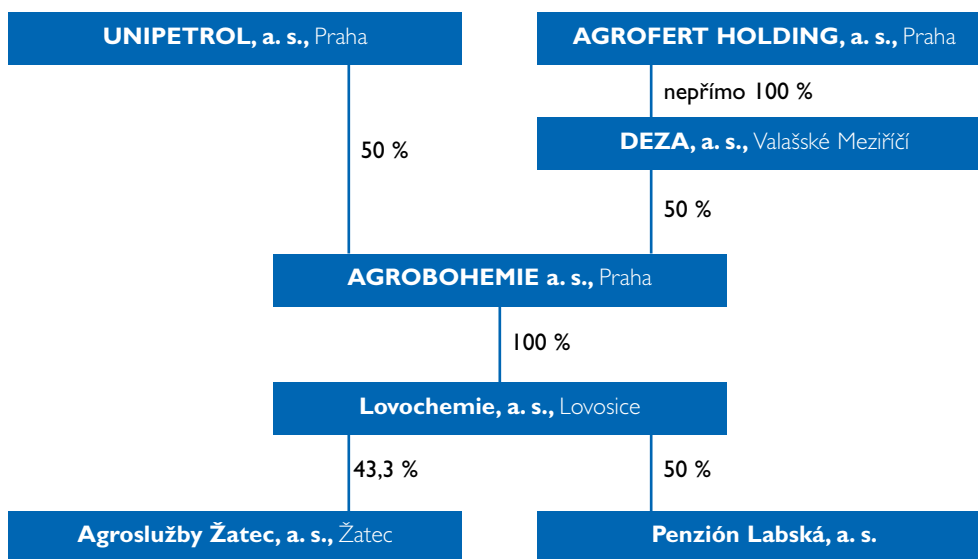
UNIPETROL, a. s., Praha

AGROFERT HOLDING, a. s., Praha

nepřímo 100 %

DEZA, a. s., Valašské Meziříčí

50 %

50 %

AGROBOHEMIE a. s., Praha

100 %

Lovochemie, a. s., Lovosice

43,3 %

50 %

Agroslužby Žatec, a. s., Žatec

Penzión Labská, a. s.